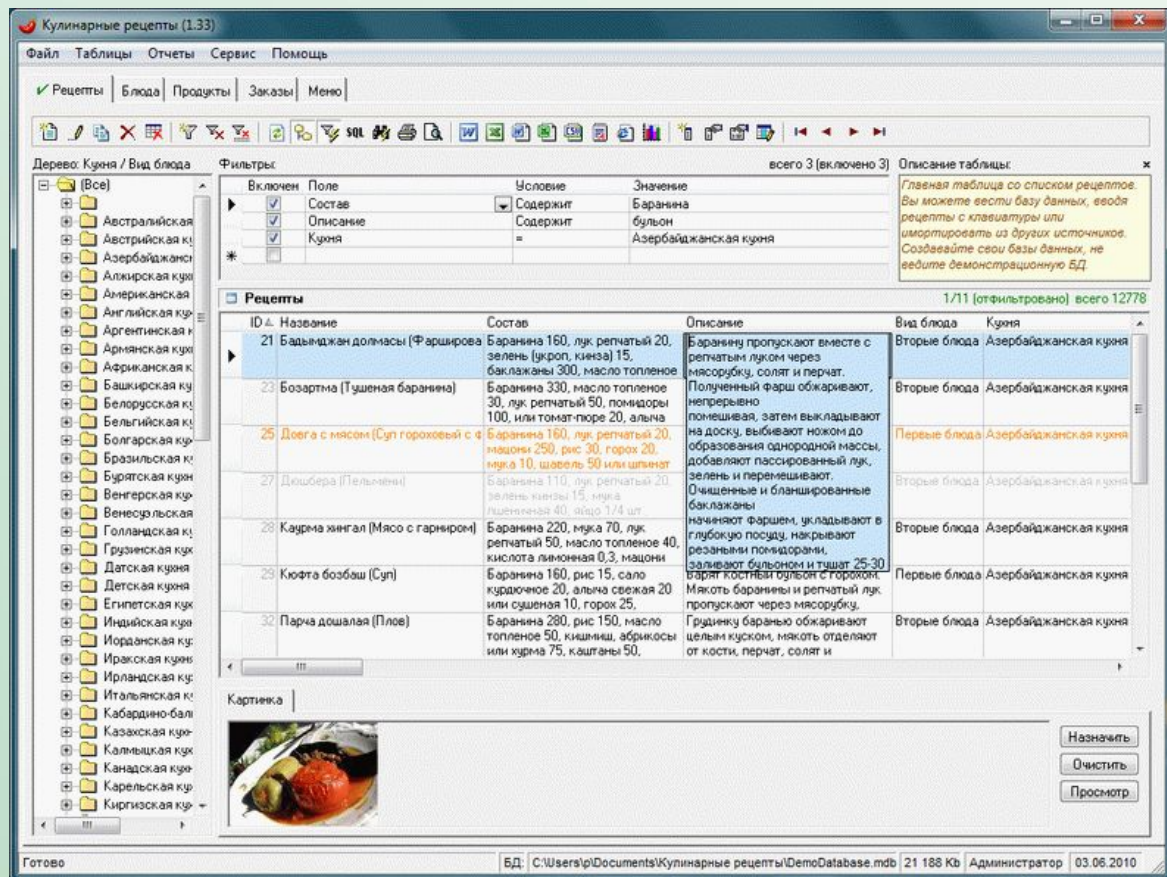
Кулинарные рецепты (1.33)

Файл Таблицы Отчеты Сервис Помощь

Рецепты | Блюда | Продукты | Заказы | Меню

SQL

Дерево: Кухня / Вид блюда

[Все]
Австралийская
Австрийская к
Азербайджанс
Алжирская кух
Американская
Английская кух
Аргентинская к
Армянская кухн
Африканская к
Башкирская ку
Белорусская ку
Бельгийская к
Болгарская кух
Бразильская к
Бурятская кухн
Венгерская ку
Венесуэльская
Голландская к
Грузинская кух
Датская кухня
Детская кухня
Египетская кух
Индийская кух
Иорданская ку
Иракская кухн
Ирландская ку
Итальянская к
Кабардино-бал
Казахская кух
Калмыцкая кух
Канадская кух
Карельская ку
Киргизская ку

Фильтры:

всего 3 (включено 3)

| Включен | Поле | Условие | Значение |
|---|---|---|---|
| ☑ | Состав | Содержит | Баранина |
| ☑ | Описание | Содержит | бульон |
| ☑ | Кухня | = | Азербайджанская кухня |

Описание таблицы:

Главная таблица со списком рецептов. Вы можете вести базу данных, вводя рецепты с клавиатуры или имортировать из других источников. Создавайте свои базы данных, не ведите демонстрационную БД.

Рецепты

1/11 (отфильтровано) всего 12778

| ID | Название | Состав | Описание | Вид блюда | Кухня |
|---|---|---|---|---|---|
| 21 | Бадымджан долмасы (Фарширова | Баранина 160, лук репчатый 20, зелень (укроп, кинза) 15, баклажаны 300, масло топленое | Баранину пропускают вместе с репчатым луком через мясорубку, солят и перчат. Полученный фарш обжаривают, непрерывно помешивая, затем выкладывают на доску, выбивают ножом до образования однородной массы, добавляют пассированный лук, зелень и перемешивают. Очищенные и бланшированные баклажаны начиняют фаршем, укладывают в глубокую посуду, накрывают резаными помидорами, заливают бульоном и тушат 25-30 | Вторые блюда | Азербайджанская кухня |
| 23 | Бозартма (Тушеная баранина) | Баранина 330, масло топленое 30, лук репчатый 50, помидоры 100, или томат-пюре 20, алыча | | Вторые блюда | Азербайджанская кухня |
| 25 | Довга с мясом (Суп гороховый с | Баранина 160, лук репчатый 20, мацони 250, рис 30, горох 20, мука 10, щавель 50 или шпинат | | Первые блюда | Азербайджанская кухня |
| 27 | Дюшбера (Пельмени) | Баранина 110, лук репчатый 20, зелень кинзы 15, мука пшеничная 40, яйцо 1/4 шт. | | Вторые блюда | Азербайджанская кухня |
| 28 | Каурма хингал (Мясо с гарниром) | Баранина 220, мука 70, лук репчатый 50, масло топленое 40, кислота лимонная 0,3, мацони | | Вторые блюда | Азербайджанская кухня |
| 29 | Кюфта бозбаш (Суп) | Баранина 160, рис 15, сало курдючное 20, алыча свежая 20 или сушеная 10, горох 25, | варят костный бульон с горохом. Мякоть баранины и репчатый лук пропускают через мясорубку, | Первые блюда | Азербайджанская кухня |
| 32 | Парча дошалая (Плов) | Баранина 280, рис 150, масло топленое 50, кишмиш, абрикосы или хурма 75, каштаны 50, | Грудинку баранью обжаривают целым куском, мякоть отделяют от кости, перчат, солят и | Вторые блюда | Азербайджанская кухня |

Картинка

Назначить
Очистить
Просмотр

Готово

БД: C:\Users\p\Documents\Кулинарные рецепты\DemoDatabase.mdb | 21 188 Kb | Администратор | 03.06.2010